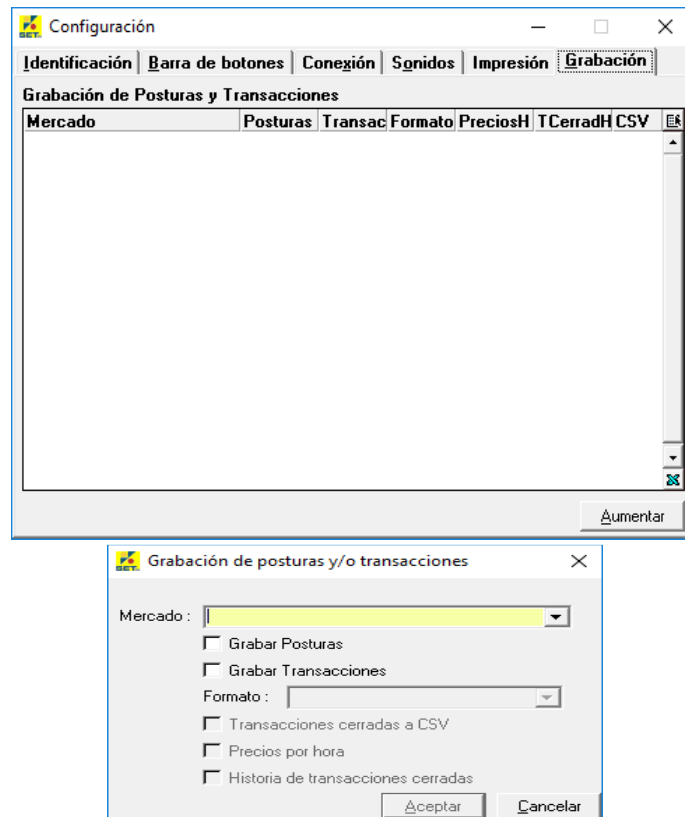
Configuración

Identificación | Barra de botones | Conexión | Sonidos | Impresión | Grabación

Grabación de Posturas y Transacciones

| Mercado | Posturas | Transac | Formato | PreciosH | TCerradH | CSV |
|---|---|---|---|---|---|---|

Aumentar

Grabación de posturas y/o transacciones

Mercado :

Grabar Posturas

Grabar Transacciones

Formato :

Transacciones cerradas a CSV

Precios por hora

Historia de transacciones cerradas

Aceptar

Cancelar